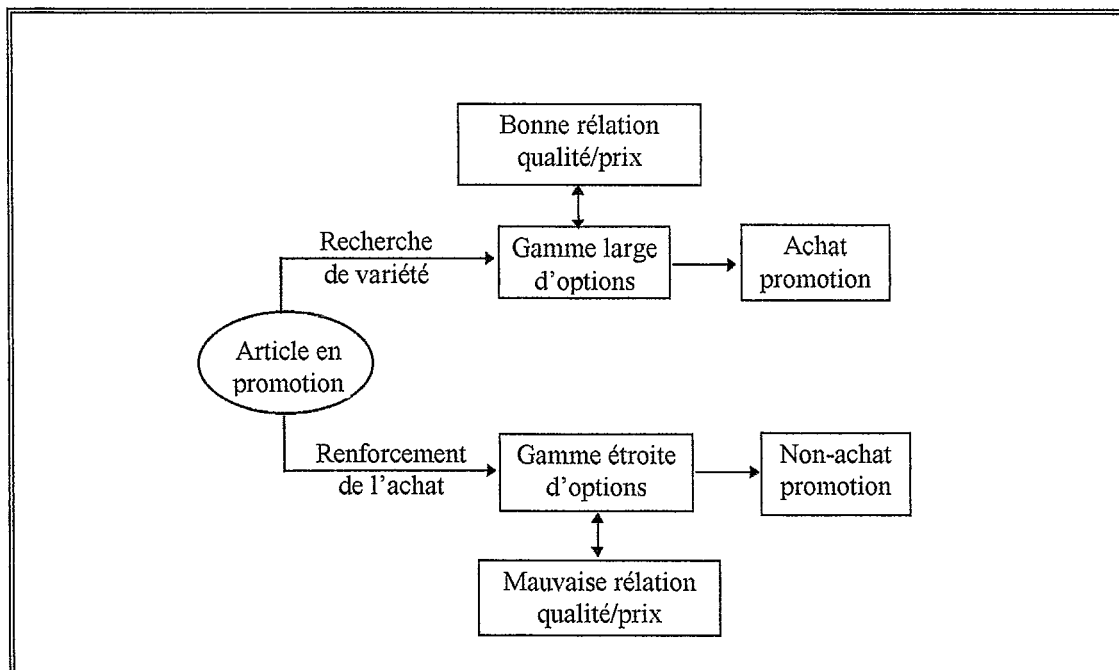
Bonne rélation qualité/prix

Recherche de variété

Gamme large d'options

Achat promotion

Article en promotion

Renforcement de l'achat

Gamme étroite d'options

Non-achat promotion

Mauvaise rélation qualité/prix